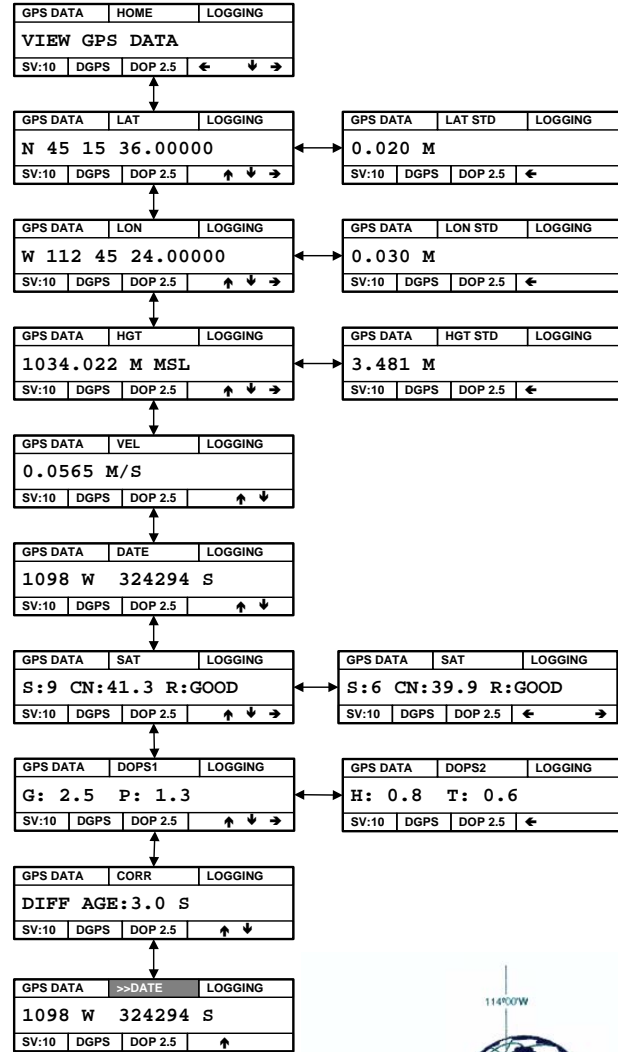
GPS DATA | HOME | LOGGING
VIEW GPS DATA
SV:10 | DGPS | DOP 2.5 | ← ↓ →

GPS DATA | LAT | LOGGING
N 45 15 36.00000
SV:10 | DGPS | DOP 2.5 | ↑ ↓ →

GPS DATA | LAT STD | LOGGING
0.020 M
SV:10 | DGPS | DOP 2.5 | ←

GPS DATA | LON | LOGGING
W 112 45 24.00000
SV:10 | DGPS | DOP 2.5 | ↑ ↓ →

GPS DATA | LON STD | LOGGING
0.030 M
SV:10 | DGPS | DOP 2.5 | ←

GPS DATA | HGT | LOGGING
1034.022 M MSL
SV:10 | DGPS | DOP 2.5 | ↑ ↓ →

GPS DATA | HGT STD | LOGGING
3.481 M
SV:10 | DGPS | DOP 2.5 | ←

GPS DATA | VEL | LOGGING
0.0565 M/S
SV:10 | DGPS | DOP 2.5 | ↑ ↓

GPS DATA | DATE | LOGGING
1098 W 324294 S
SV:10 | DGPS | DOP 2.5 | ↑ ↓

GPS DATA | SAT | LOGGING
S:9 CN:41.3 R:GOOD
SV:10 | DGPS | DOP 2.5 | ↑ ↓ →

GPS DATA | SAT | LOGGING
S:6 CN:39.9 R:GOOD
SV:10 | DGPS | DOP 2.5 | ← →

GPS DATA | DOPS1 | LOGGING
G: 2.5 P: 1.3
SV:10 | DGPS | DOP 2.5 | ↑ ↓ →

GPS DATA | DOPS2 | LOGGING
H: 0.8 T: 0.6
SV:10 | DGPS | DOP 2.5 | ←

GPS DATA | CORR | LOGGING
DIFF AGE:3.0 S
SV:10 | DGPS | DOP 2.5 | ↑ ↓

GPS DATA | >>DATE | LOGGING
1098 W 324294 S
SV:10 | DGPS | DOP 2.5 | ↑

114°00'W